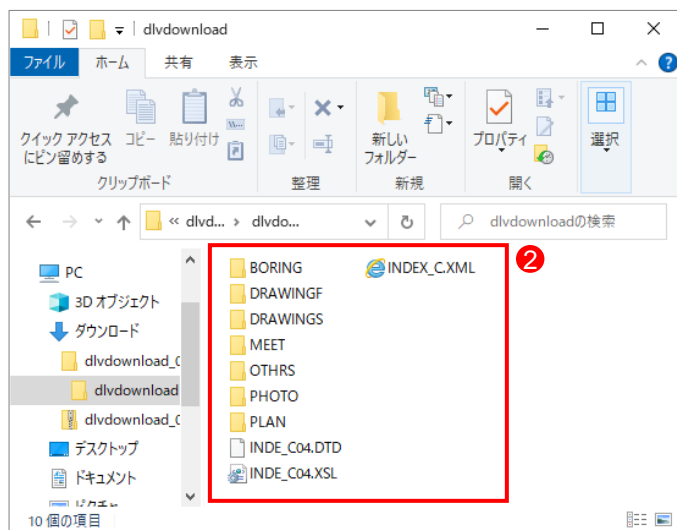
dlvdownload

ファイル ホーム 共有 表示

クイック アクセスにピン留めする コピー 貼り付け
クリップボード
整理
新しいフォルダー
新規
プロパティ
開く
選択

« dlvd... › dlvdo...
dlvdownloadの検索

PC
3D オブジェクト
ダウンロード
dlvdownload_C
dlvdownload
dlvdownload_C
デスクトップ
ドキュメント
ピクチャ

❷

BORING
DRAWINGF
DRAWINGS
MEET
OTHRS
PHOTO
PLAN
INDE_C04.DTD
INDE_C04.XSL
INDEX_C.XML

10 個の項目